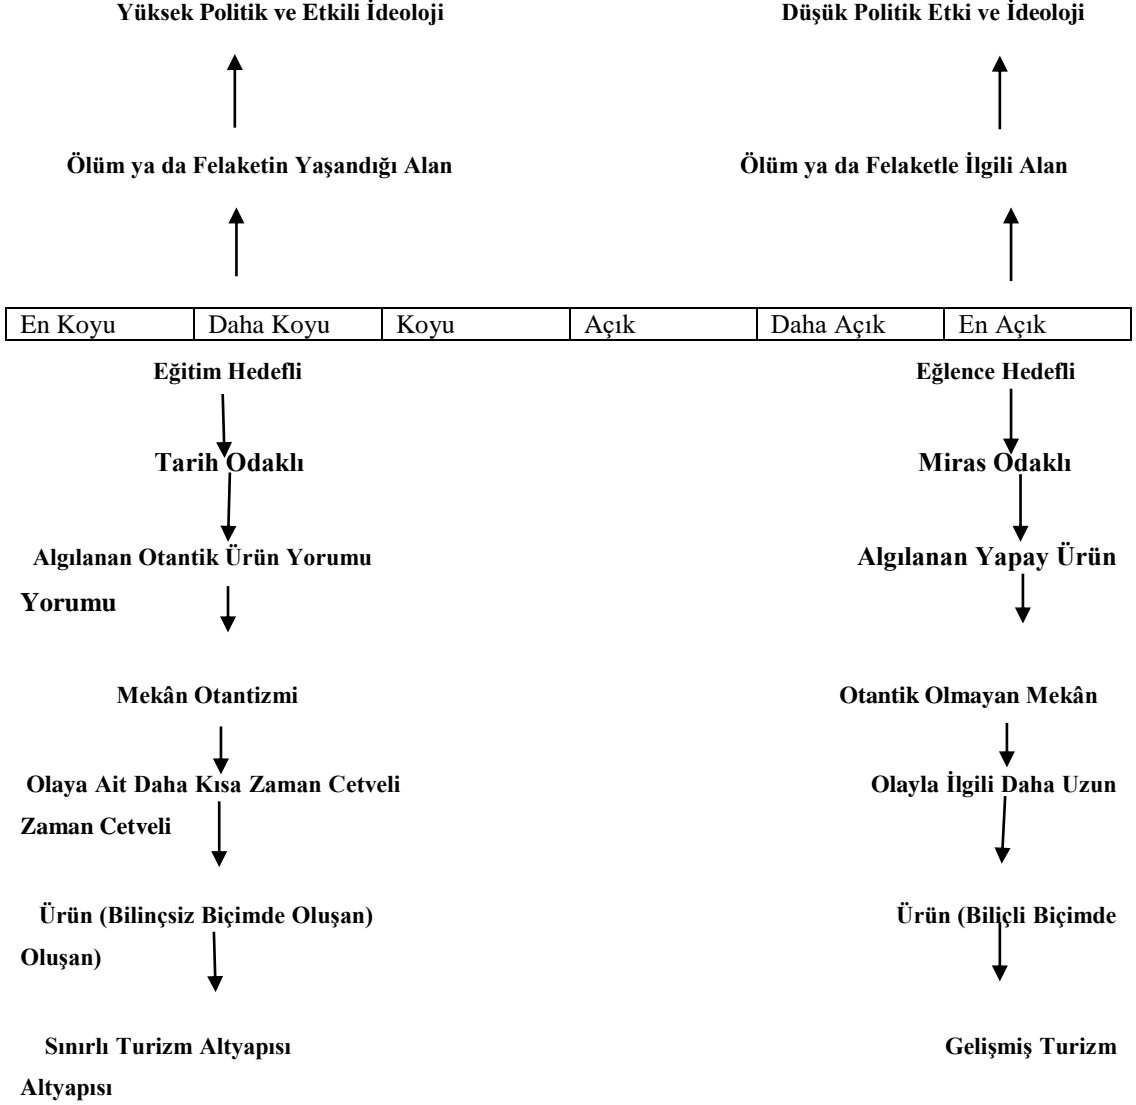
Yüksek Politik ve Etkili İdeoloji

Düşük Politik Etki ve İdeoloji

Ölüm ya da Felaketin Yaşandığı Alan

Ölüm ya da Felaketle İlgili Alan

| En Koyu | Daha Koyu | Koyu | Açık | Daha Açık | En Açık |
|---|---|---|---|---|---|

Eğitim Hedefli

Eğlence Hedefli

Tarih Odaklı

Miras Odaklı

Algılanan Otantik Ürün Yorumu

Algılanan Yapay Ürün

Yorumu

Mekân Otantizmi

Otantik Olmayan Mekân

Olaya Ait Daha Kısa Zaman Cetveli

Olayla İlgili Daha Uzun

Zaman Cetveli

Ürün (Bilinçsiz Biçimde Oluşan)

Ürün (Biliçli Biçimde

Oluşan)

Sınırlı Turizm Altyapısı

Gelişmiş Turizm

Altyapısı